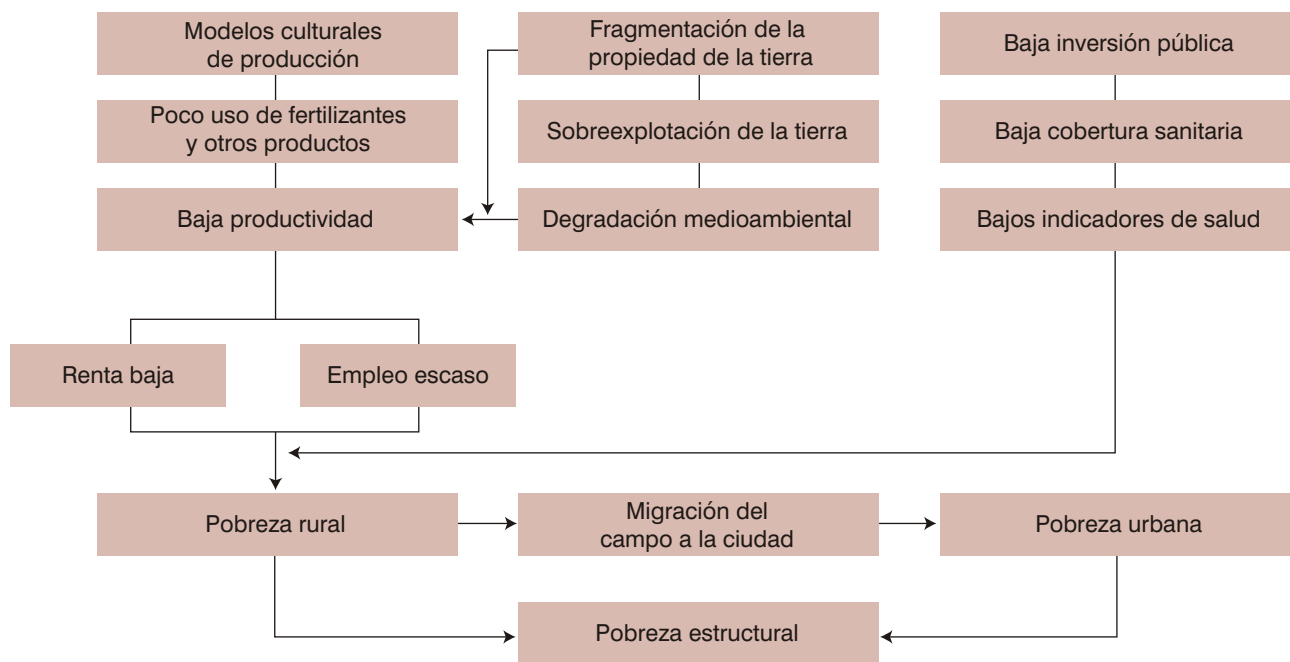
Modelos culturales de producción

Poco uso de fertilizantes y otros productos

Baja productividad

Fragmentación de la propiedad de la tierra

Sobreexplotación de la tierra

Degradación medioambiental

Baja inversión pública

Baja cobertura sanitaria

Bajos indicadores de salud

Renta baja

Empleo escaso

Pobreza rural

Migración del campo a la ciudad

Pobreza urbana

Pobreza estructural